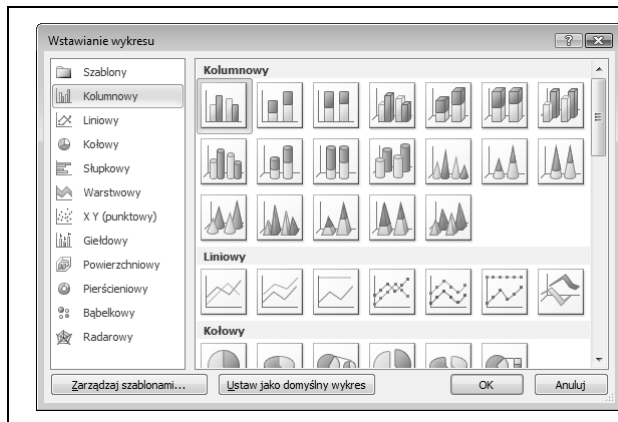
Wstawianie wykresu

Szablony
Kolumnowy
Liniowy
Kołowy
Słupkowy
Warstwowy
X Y (punktowy)
Giełdowy
Powierzchniowy
Pierścieniowy
Bąbelkowy
Radarowy

Kolumnowy

Liniowy

Kołowy

Zarządzaj szablonami...
Ustaw jako domyślny wykres
OK
Anuluj